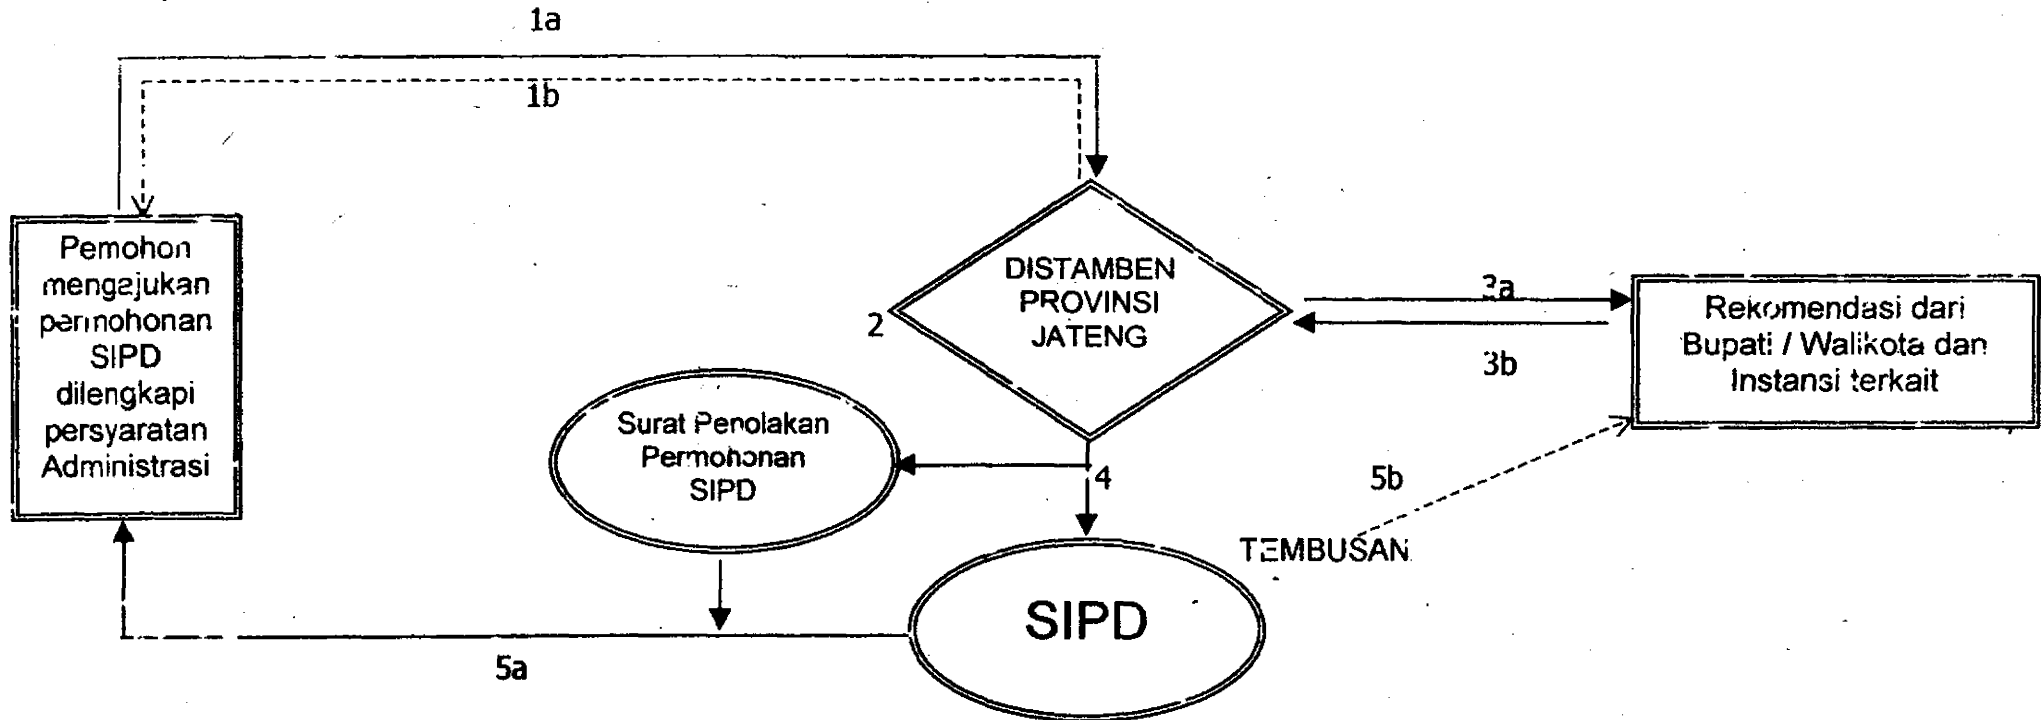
1a

1b

Pemohon mengajukan permohonan SIPD dilengkapi persyaratan Administrasi

2

DISTAMBEN PROVINSI JATENG

3a

3b

Rekomendasi dari Bupati / Walikota dan Instansi terkait

Surat Penolakan Permohonan SIPD

4

5b

TEMBUSAN

SIPD

5a